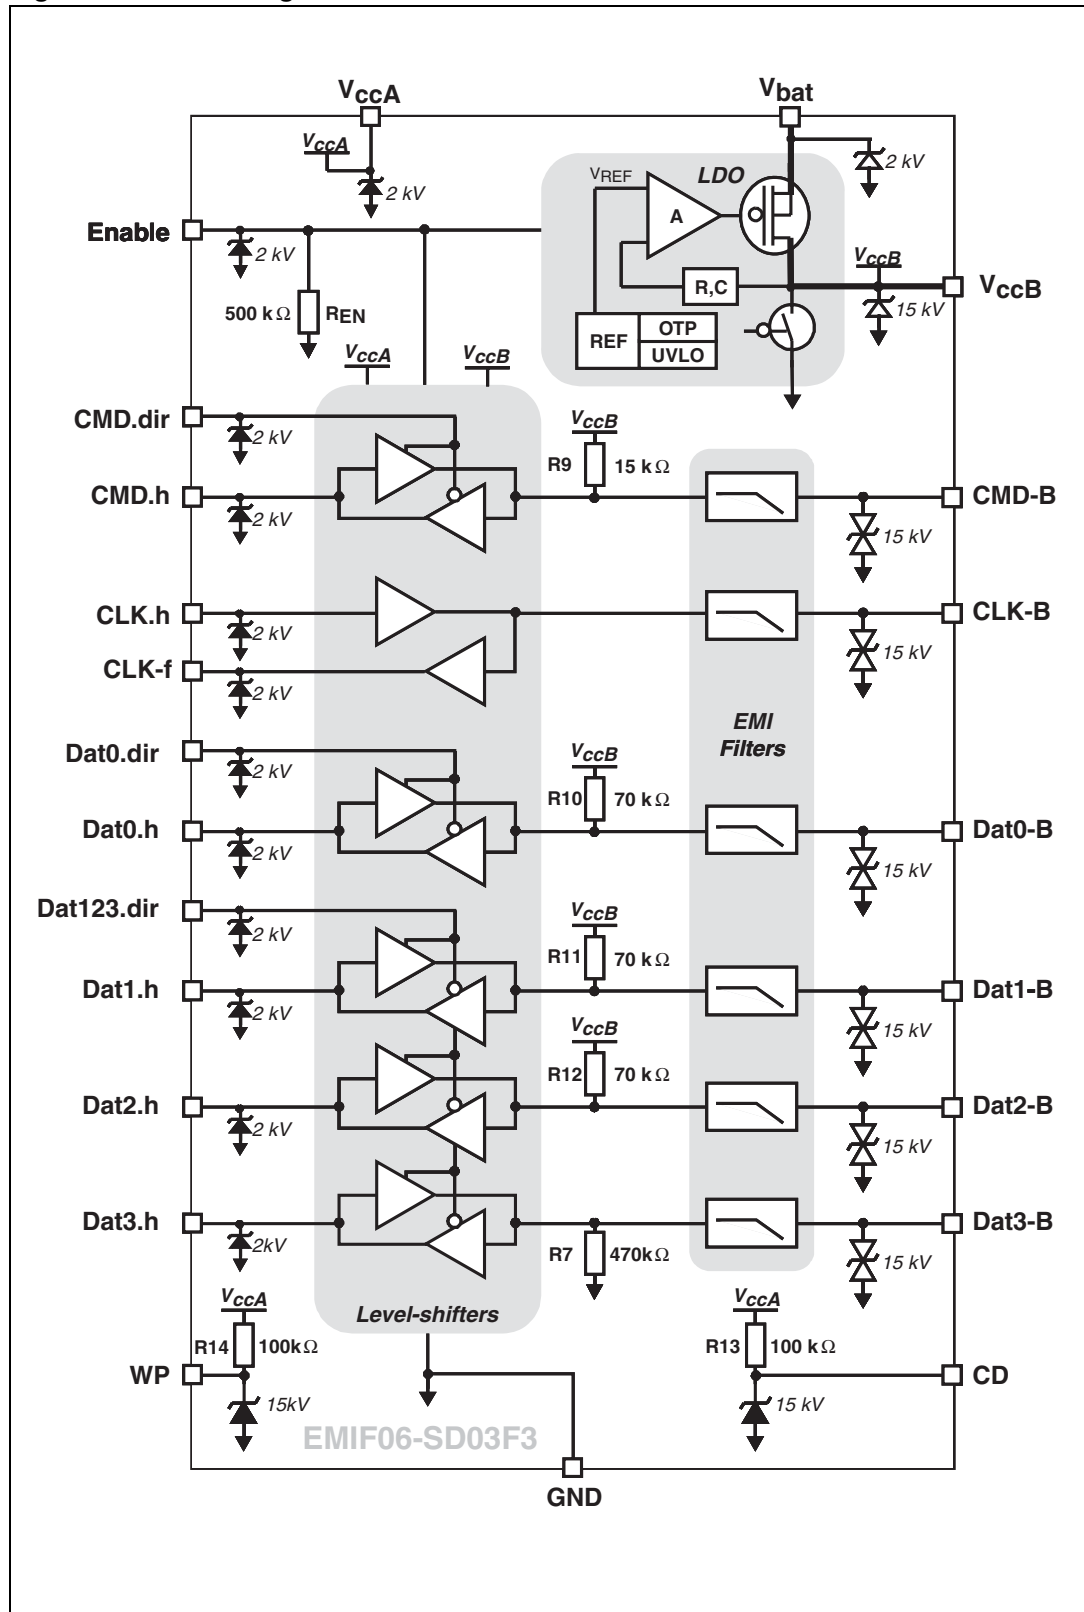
$V_{ccA}$

$V_{bat}$

$V_{ccA}$

2 kV

2 kV

$V_{REF}$

LDO

A

Enable

2 kV

500 kΩ

$R_{EN}$

R,C

$V_{ccB}$

$V_{ccB}$

15 kV

REF

OTP

UVLO

$V_{ccA}$

$V_{ccB}$

CMD.dir

2 kV

$V_{ccB}$

R9

15 kΩ

CMD.h

2 kV

CMD-B

15 kV

CLK.h

2 kV

CLK-B

15 kV

CLK-f

2 kV

EMI Filters

Dat0.dir

2 kV

$V_{ccB}$

R10

70 kΩ

Dat0.h

2 kV

Dat0-B

15 kV

Dat123.dir

2 kV

$V_{ccB}$

R11

70 kΩ

Dat1.h

2 kV

Dat1-B

15 kV

$V_{ccB}$

R12

70 kΩ

Dat2.h

2 kV

Dat2-B

15 kV

Dat3.h

2kV

R7

470kΩ

Dat3-B

15 kV

$V_{ccA}$

R14

100kΩ

Level-shifters

$V_{ccA}$

R13

100 kΩ

WP

15kV

CD

15 kV

EMIF06-SD03F3

GND